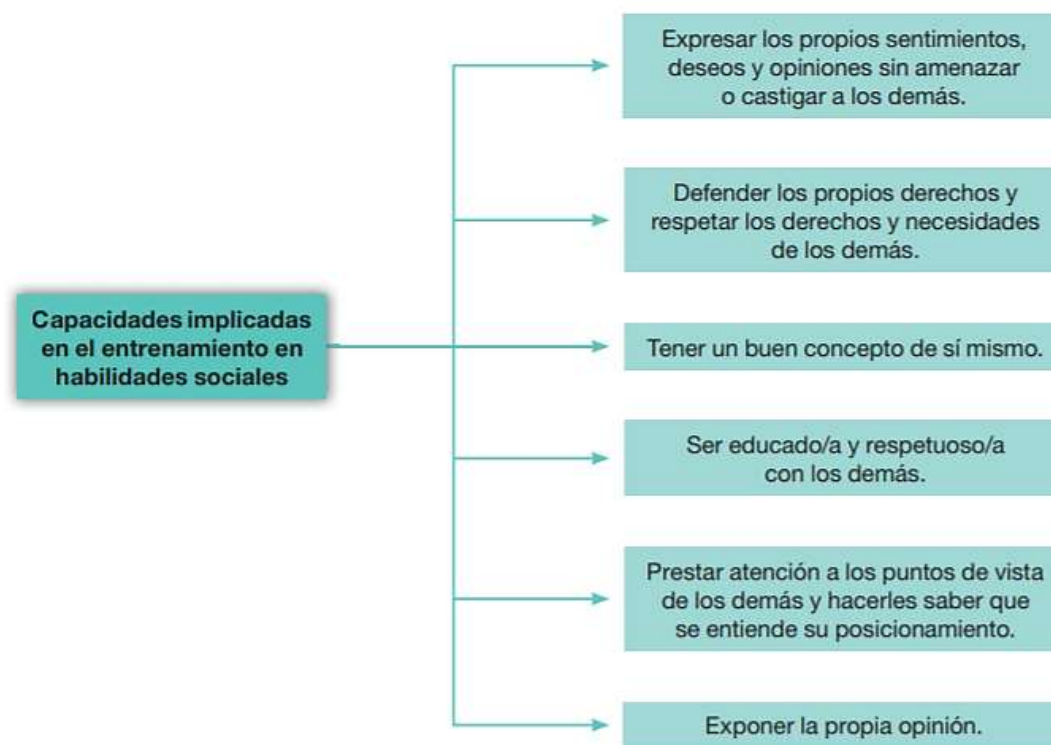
Capacidades implicadas en el entrenamiento en habilidades sociales

Expresar los propios sentimientos, deseos y opiniones sin amenazar o castigar a los demás.

Defender los propios derechos y respetar los derechos y necesidades de los demás.

Tener un buen concepto de sí mismo.

Ser educado/a y respetuoso/a con los demás.

Prestar atención a los puntos de vista de los demás y hacerles saber que se entiende su posicionamiento.

Exponer la propia opinión.